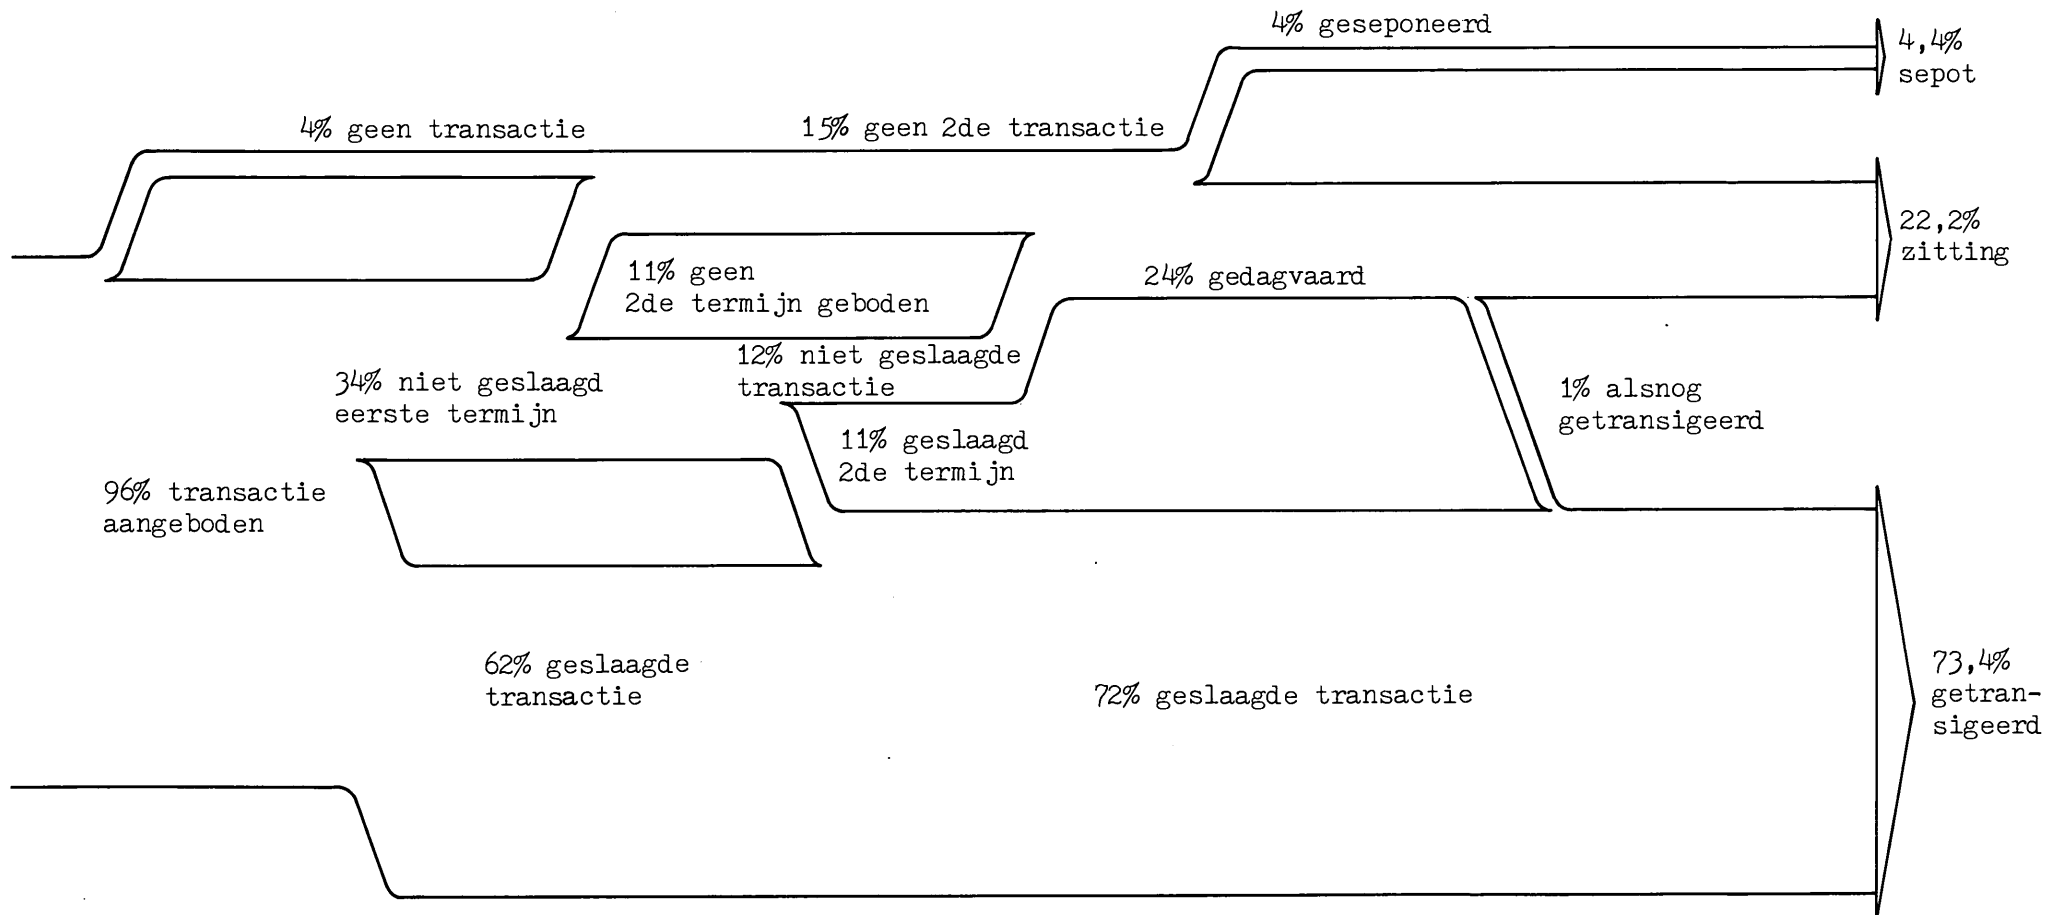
4% geseponeerd

4,4%
sepot

4% geen transactie

15% geen 2de transactie

22,2%
zitting

11% geen
2de termijn geboden

24% gedagvaard

12% niet geslaagde
transactie

34% niet geslaagd
eerste termijn

1% alsnog
getransigeerd

11% geslaagd
2de termijn

96% transactie
aangeboden

62% geslaagde
transactie

72% geslaagde transactie

73,4%
getransigeerd